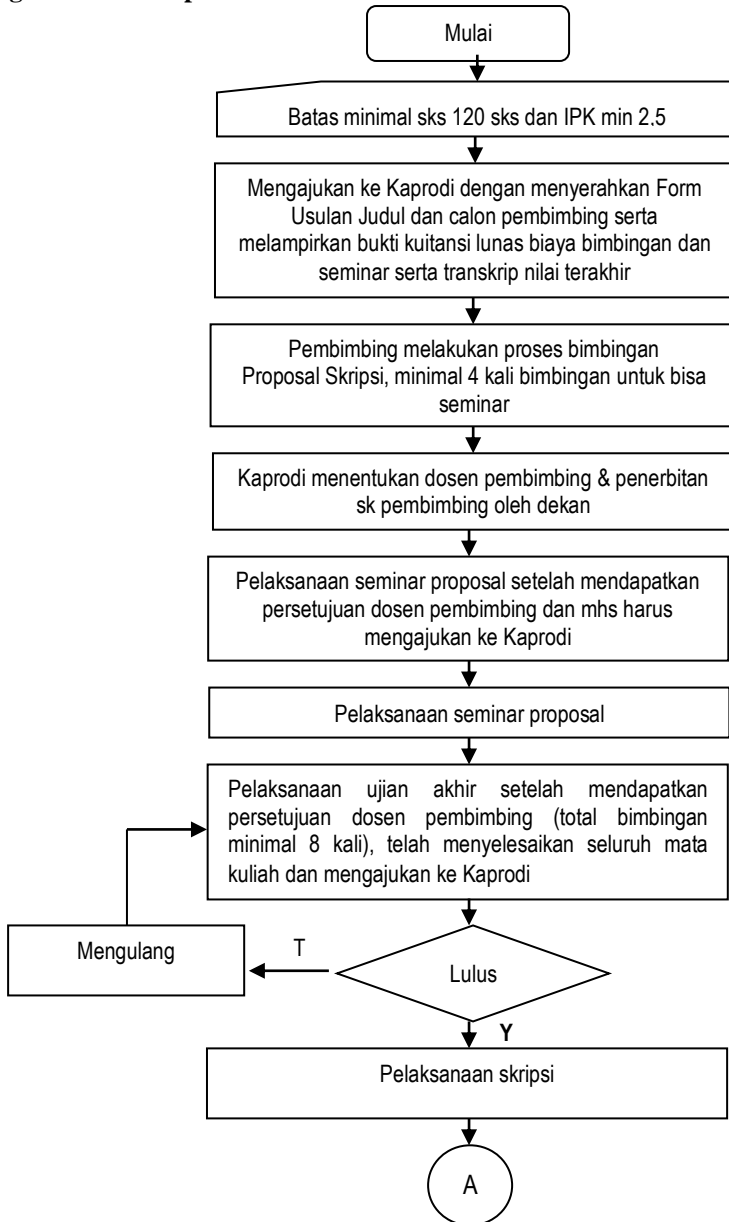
Mulai

Batas minimal sks 120 sks dan IPK min 2.5

Mengajukan ke Kaprodi dengan menyerahkan Form Usulan Judul dan calon pembimbing serta melampirkan bukti kuitansi lunas biaya bimbingan dan seminar serta transkrip nilai terakhir

Pembimbing melakukan proses bimbingan Proposal Skripsi, minimal 4 kali bimbingan untuk bisa seminar

Kaprodi menentukan dosen pembimbing & penerbitan sk pembimbing oleh dekan

Pelaksanaan seminar proposal setelah mendapatkan persetujuan dosen pembimbing dan mhs harus mengajukan ke Kaprodi

Pelaksanaan seminar proposal

Pelaksanaan ujian akhir setelah mendapatkan persetujuan dosen pembimbing (total bimbingan minimal 8 kali), telah menyelesaikan seluruh mata kuliah dan mengajukan ke Kaprodi

Mengulang

T

Lulus

Y

Pelaksanaan skripsi

A